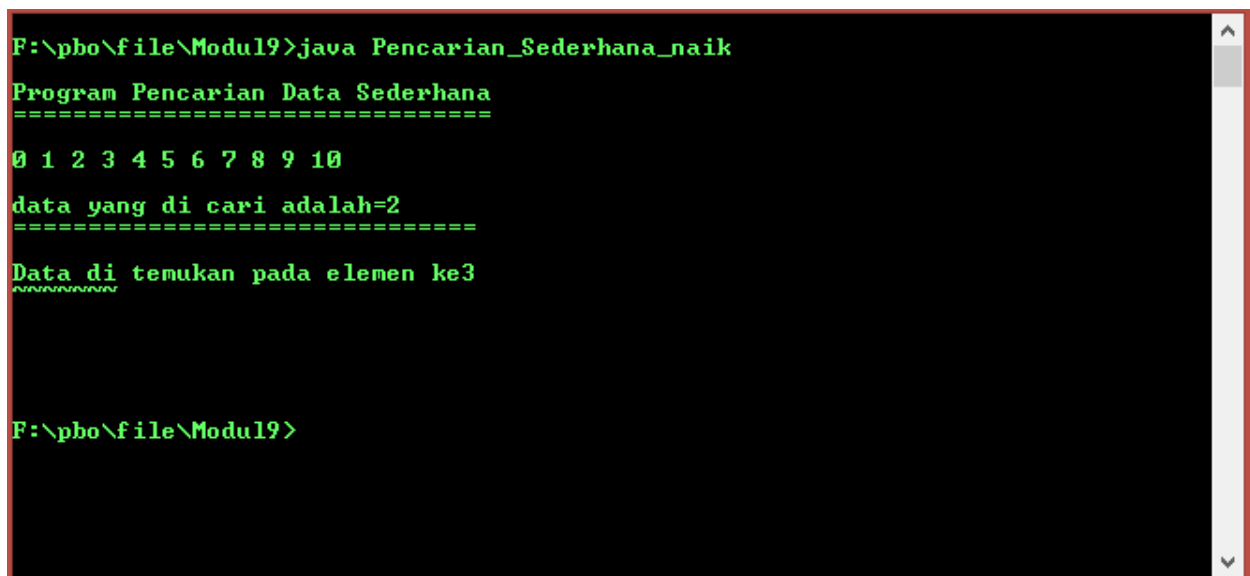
F:\pbo\file\Modul9>java Pencarian_Sederhana_naik

Program Pencarian Data Sederhana
================================

0 1 2 3 4 5 6 7 8 9 10

data yang di cari adalah=2
===============================

Data di temukan pada elemen ke3

F:\pbo\file\Modul9>